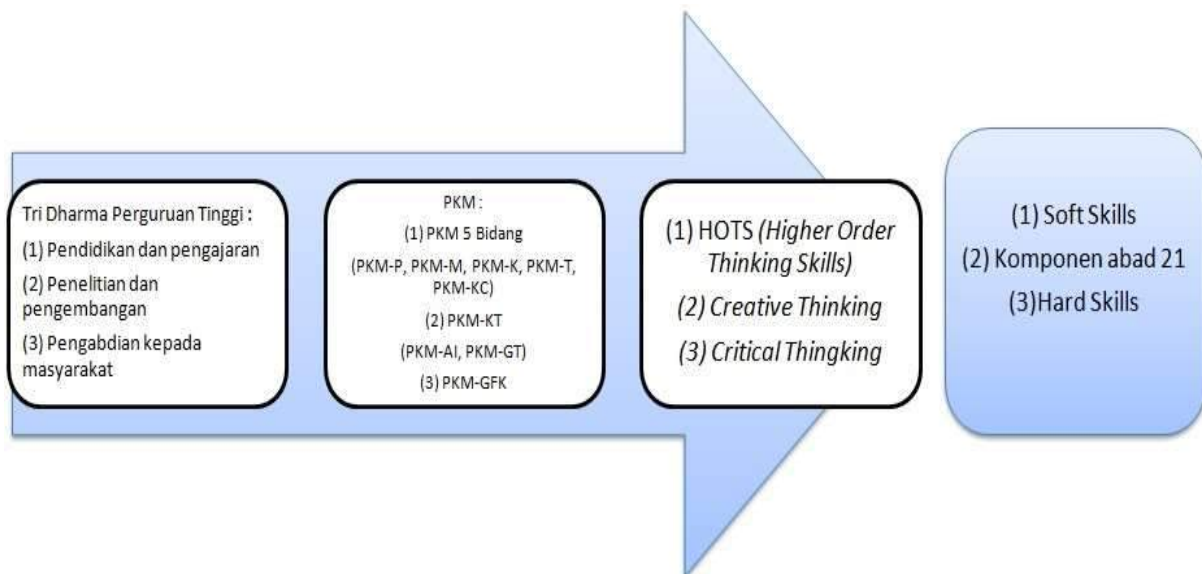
Tri Dharma Perguruan Tinggi :

(1) Pendidikan dan pengajaran

(2) Penelitian dan pengembangan

(3) Pengabdian kepada masyarakat

PKM :

(1) PKM 5 Bidang

(PKM-P, PKM-M, PKM-K, PKM-T, PKM-KC)

(2) PKM-KT

(PKM-AI, PKM-GT)

(3) PKM-GFK

(1) HOTS (Higher Order Thinking Skills)

(2) Creative Thinking

(3) Critical Thingking

(1) Soft Skills

(2) Komponen abad 21

(3)Hard Skills